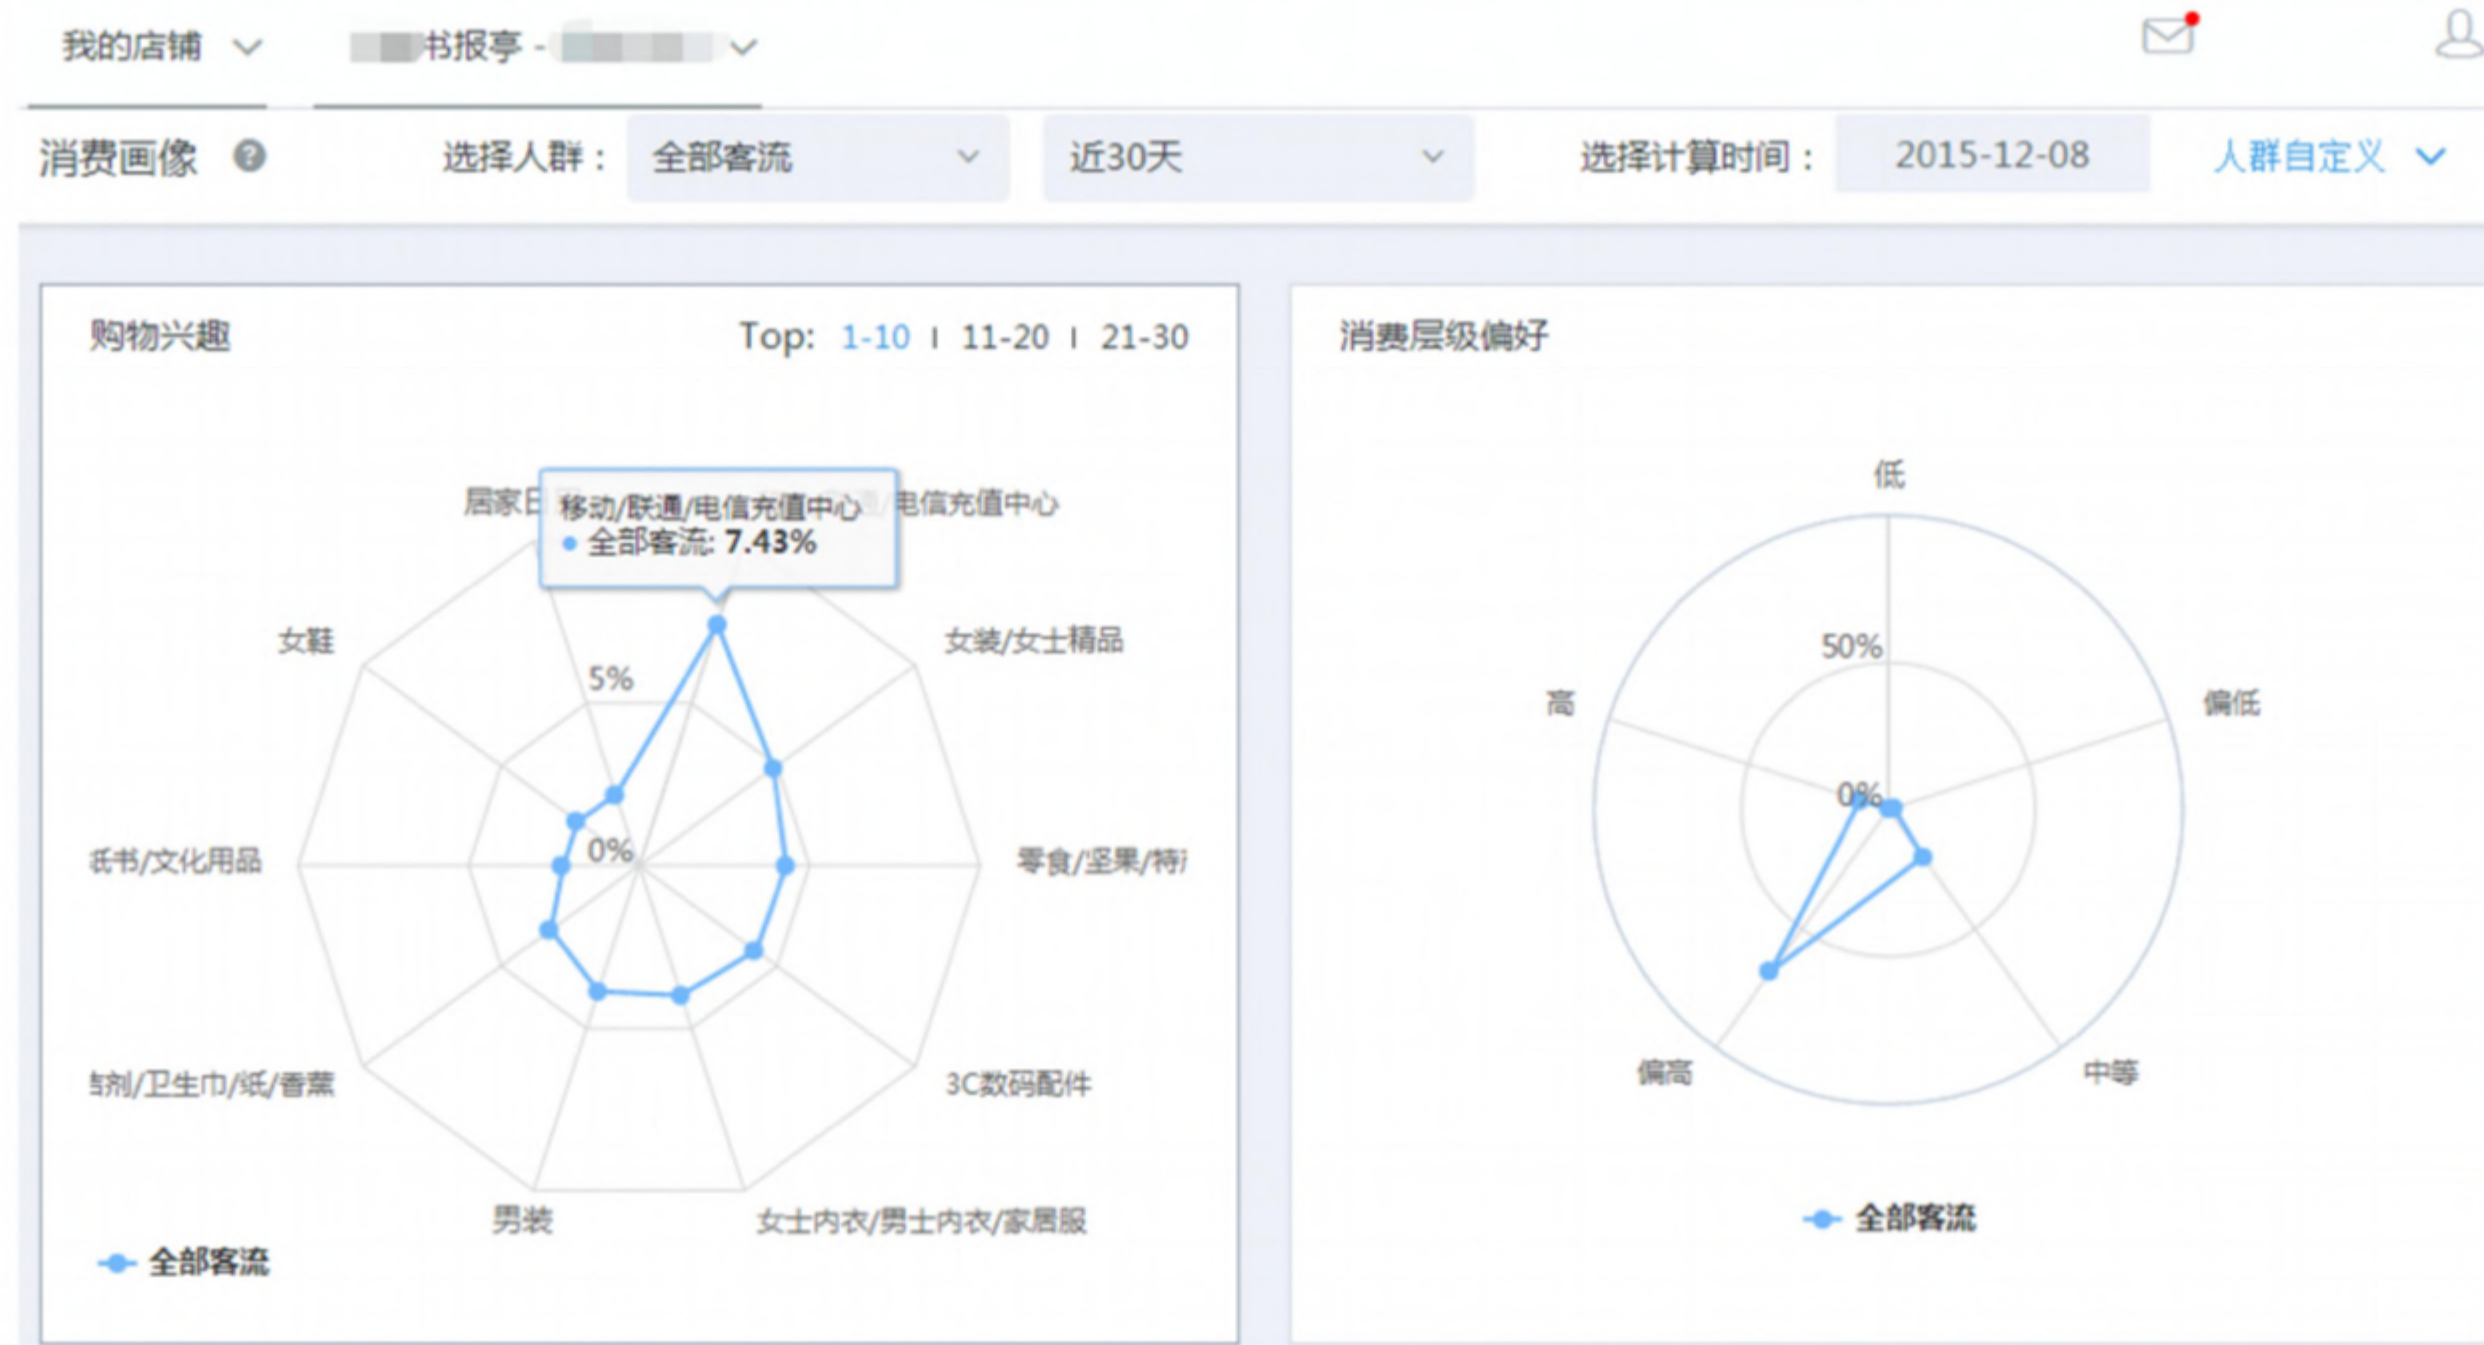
我的店铺

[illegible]书报亭 - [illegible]

消费画像

选择人群： 全部客流

近30天

选择计算时间： 2015-12-08

人群自定义

购物兴趣

Top: 1-10 | 11-20 | 21-30

居家日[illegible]

移动/联通/电信充值中心

• 全部客流: 7.43%

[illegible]/电信充值中心

女装/女士精品

零食/坚果/特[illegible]

3C数码配件

女士内衣/男士内衣/家居服

男装

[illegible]剂/卫生巾/纸/香薰

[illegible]书/文化用品

女鞋

5%

0%

全部客流

消费层级偏好

低

偏低

中等

偏高

高

50%

0%

全部客流